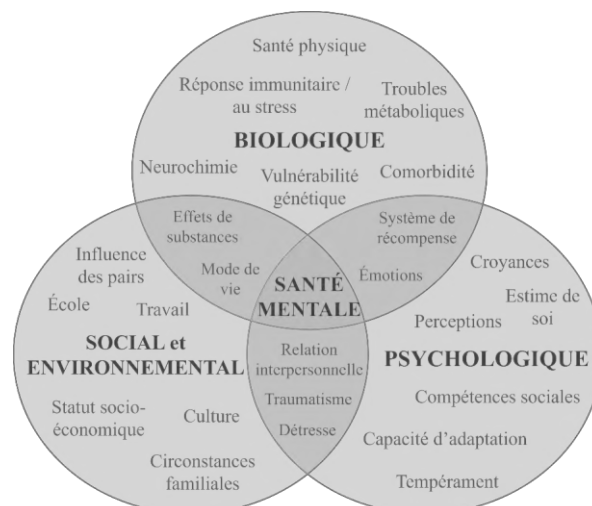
Santé physique

Réponse immunitaire / au stress

Troubles métaboliques

BIOLOGIQUE

Neurochimie

Vulnérabilité génétique

Comorbidité

Effets de substances

Système de récompense

Influence des pairs

Mode de vie

SANTÉ MENTALE

Émotions

Croyances

École

Travail

Estime de soi

Perceptions

SOCIAL et ENVIRONNEMENTAL

Relation interpersonnelle

PSYCHOLOGIQUE

Traumatisme

Compétences sociales

Statut socio-économique

Culture

Détresse

Capacité d'adaptation

Circonstances familiales

Tempérament